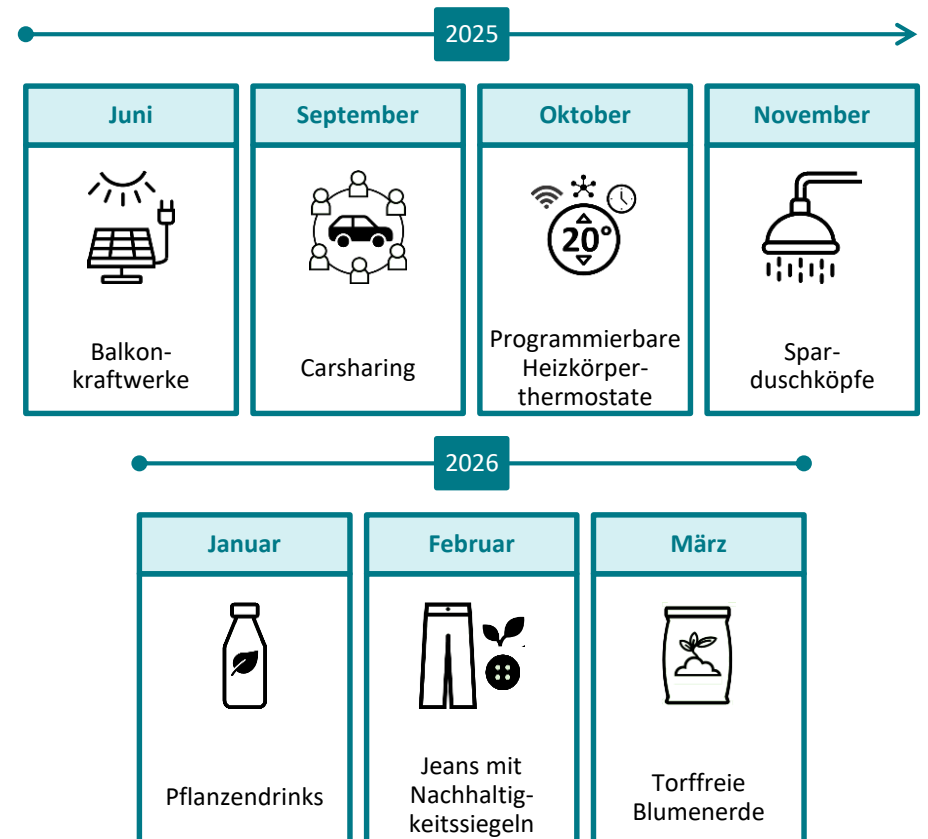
2025

| Juni | September | Oktober | November |
|---|---|---|---|
| Balkonkraftwerke | Carsharing | 20° Programmierbare Heizkörperthermostate | Sparduschköpfe |

2026

| Januar | Februar | März |
|---|---|---|
| Pflanzendrinks | Jeans mit Nachhaltigkeitssiegeln | Torffreie Blumenerde |